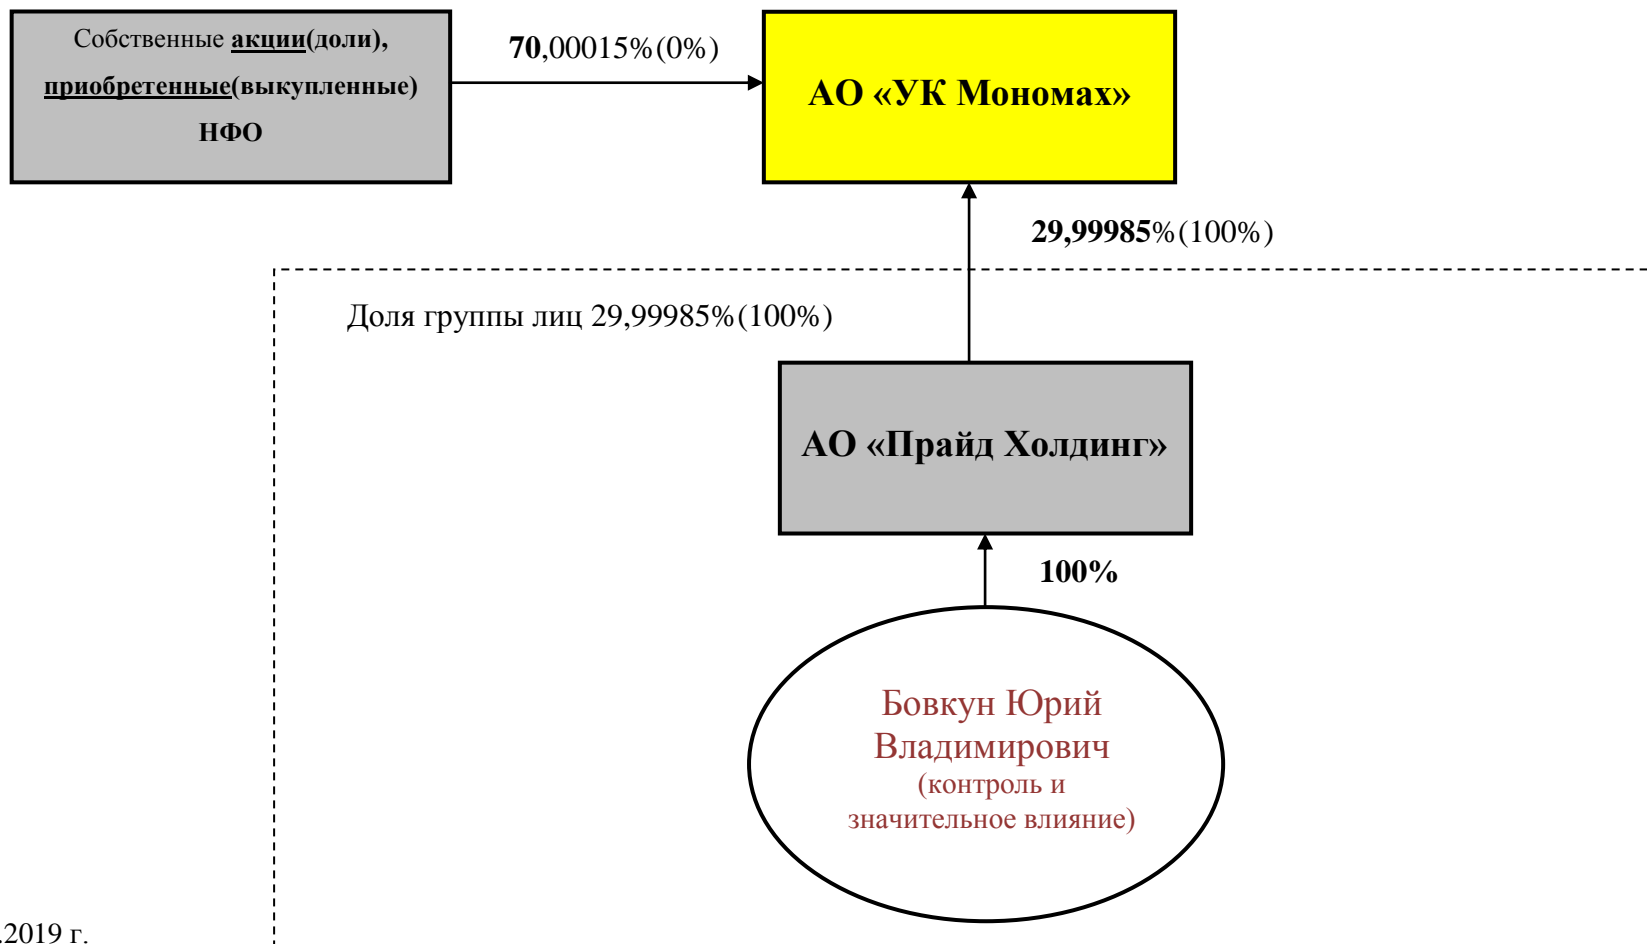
Собственные акции(доли), приобретенные(выкупленные) НФО

70,00015%(0%)

АО «УК Мономах»

29,99985%(100%)

Доля группы лиц 29,99985%(100%)

АО «Прайд Холдинг»

100%

Бовкун Юрий Владимирович (контроль и значительное влияние)

.2019 г.